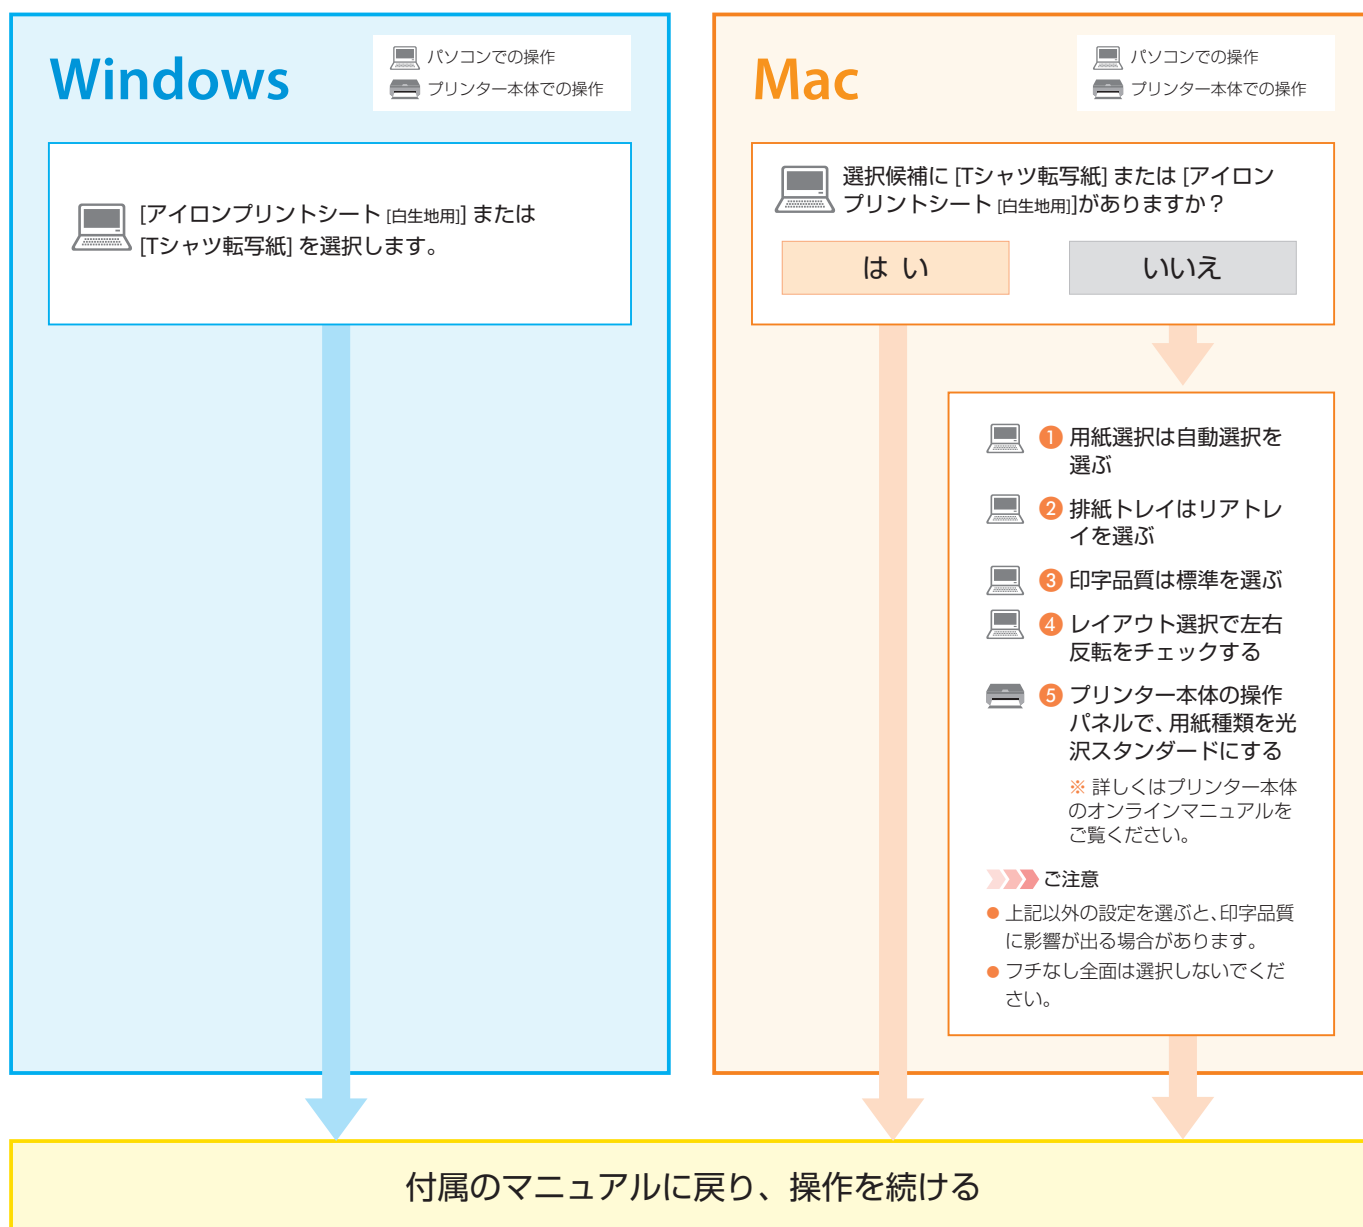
Windows

パソコンでの操作
プリンター本体での操作

[アイロンプリントシート [白生地用]] または [Tシャツ転写紙] を選択します。

Mac

パソコンでの操作
プリンター本体での操作

選択候補に [Tシャツ転写紙] または [アイロンプリントシート [白生地用]]がありますか?

はい

いいえ

1 用紙選択は自動選択を選ぶ

2 排紙トレイはリアトレイを選ぶ

3 印字品質は標準を選ぶ

4 レイアウト選択で左右反転をチェックする

5 プリンター本体の操作パネルで、用紙種類を光沢スタンダードにする

※ 詳しくはプリンター本体のオンラインマニュアルをご覧ください。

ご注意

● 上記以外の設定を選ぶと、印字品質に影響が出る場合があります。

● フチなし全面は選択しないでください。

付属のマニュアルに戻り、操作を続ける